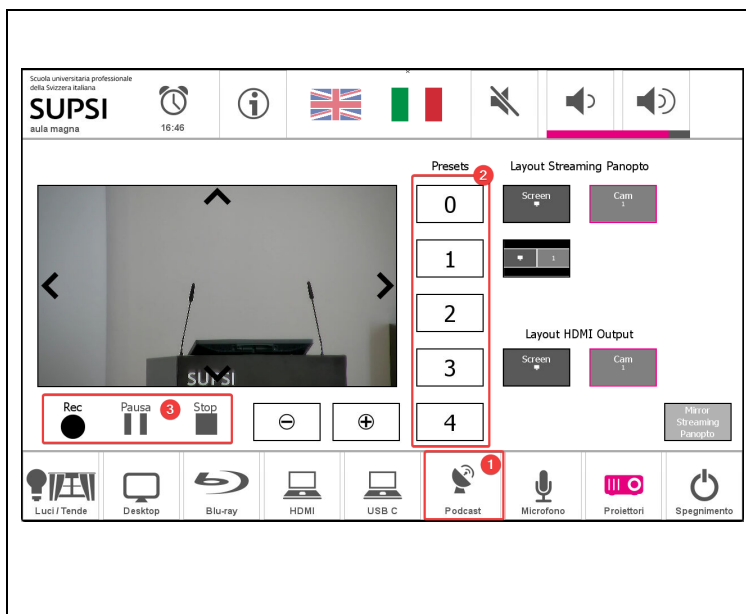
Scuola universitaria professionale della Svizzera italiana

SUPSI

aula magna

16:46

Presets

2

Layout Streaming Panopto

0

Screen

Cam 1

1

1

2

Layout HDMI Output

3

Screen

Cam 1

SUPSI

Rec

Pausa

3

Stop

4

Mirror Streaming Panopto

Luci / Tende

Desktop

Blu-ray

HDMI

USB C

1

Podcast

Microfono

Proiettori

Spegnimento